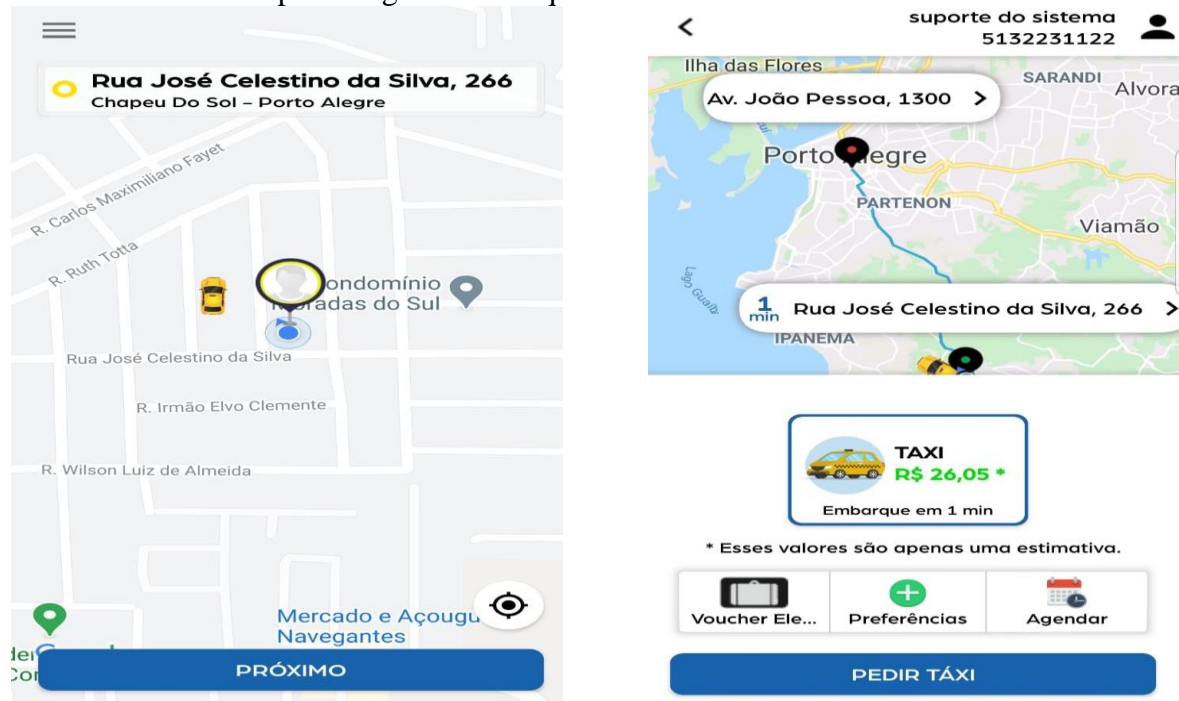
Rua José Celestino da Silva, 266
Chapeu Do Sol – Porto Alegre

R. Carlos Maximiliano Fayet
R. Ruth Totta
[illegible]ondomínio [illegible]radas do Sul
Rua José Celestino da Silva
R. Irmão Elvo Clemente
R. Wilson Luiz de Almeida
Mercado e Açougu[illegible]
Navegantes
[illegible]
PRÓXIMO

<
suporte do sistema
5132231122
Ilha das Flores
SARANDI
Alvora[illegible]
Av. João Pessoa, 1300 >
Porto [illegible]legre
PARTENON
Viamão
Lago Guaíba
1 min Rua José Celestino da Silva, 266 >
IPANEMA

TAXI
R$ 26,05 *
Embarque em 1 min

* Esses valores são apenas uma estimativa.

Voucher Ele...
Preferências
Agendar

PEDIR TÁXI